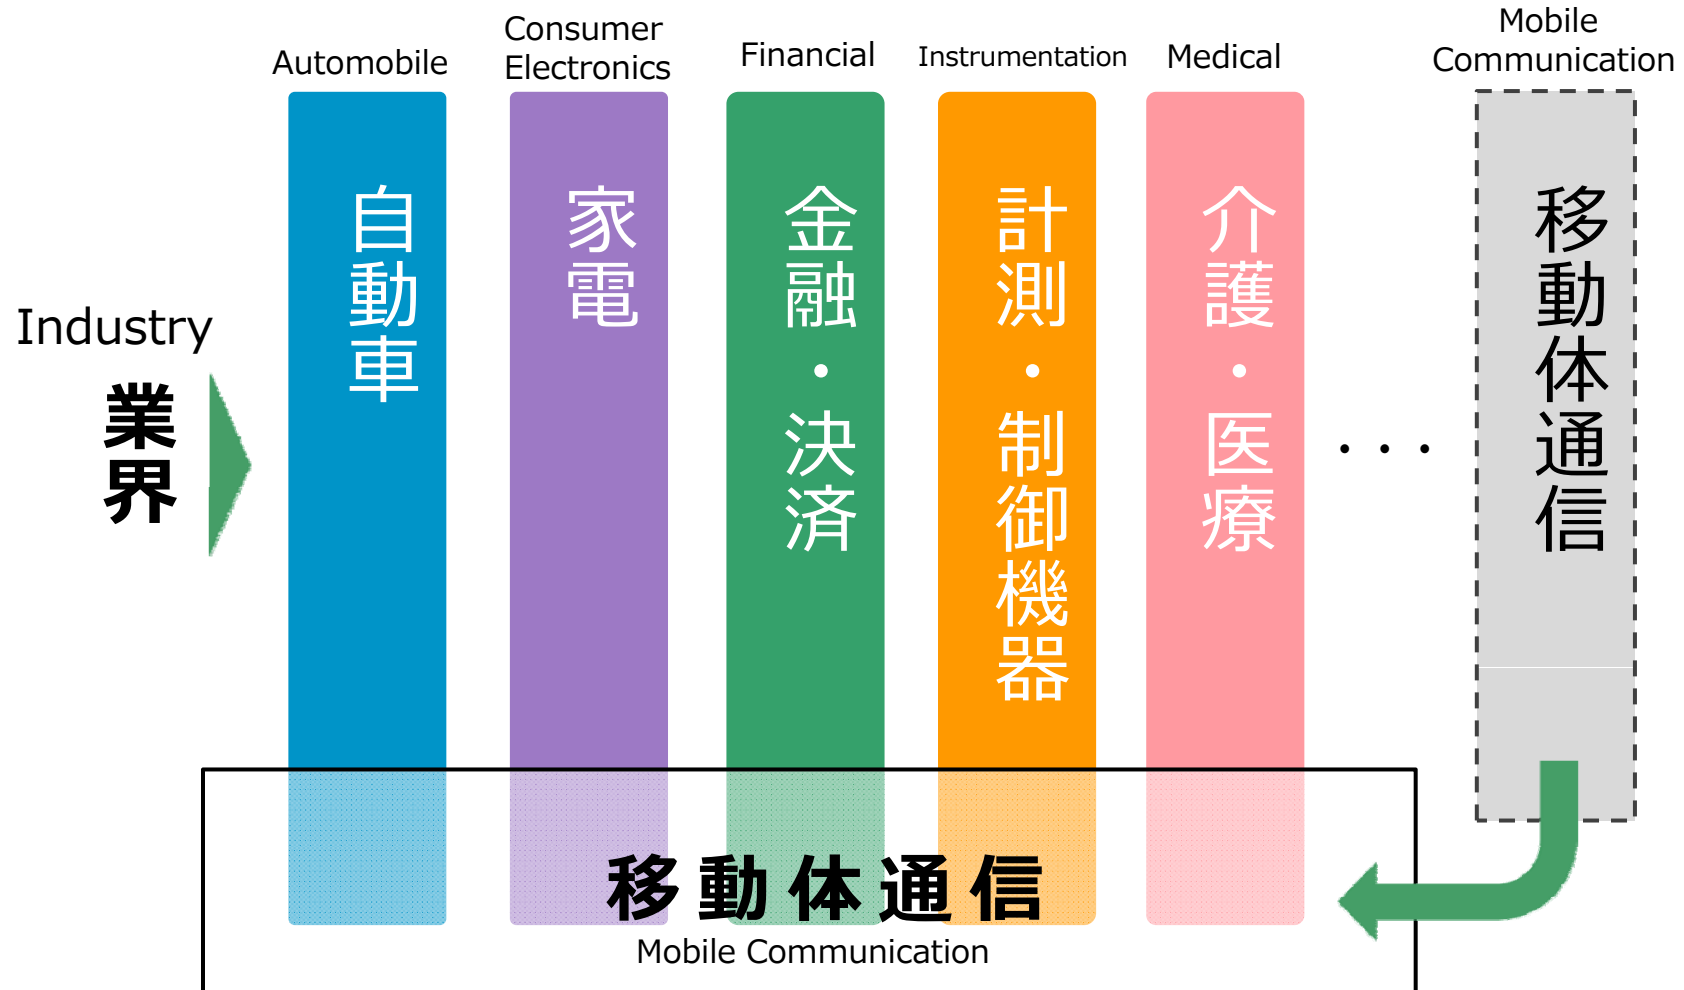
Automobile

Consumer Electronics

Financial

Instrumentation

Medical

Mobile Communication

Industry

業界

自動車

家電

金融・決済

計測・制御機器

介護・医療

・・・

移動体通信

移動体通信

Mobile Communication